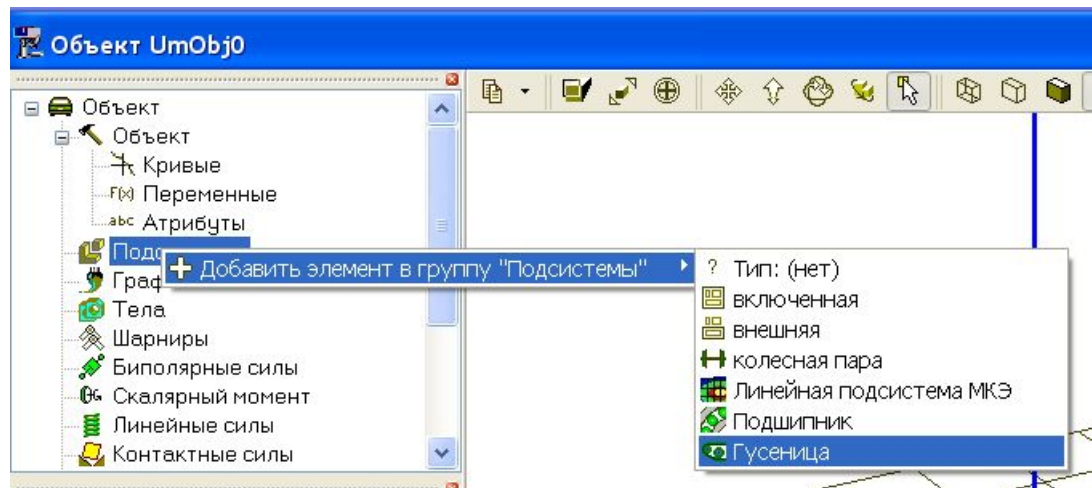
Объект UmObj0

Объект
Объект
Кривые
F(x) Переменные
abc Атрибуты
Подс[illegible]
Граф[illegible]
Тела
Шарниры
Биполярные силы
Скалярный момент
Линейные силы
Контактные силы

Добавить элемент в группу "Подсистемы"

? Тип: (нет)
включенная
внешняя
колесная пара
Линейная подсистема МКЭ
Подшипник
Гусеница